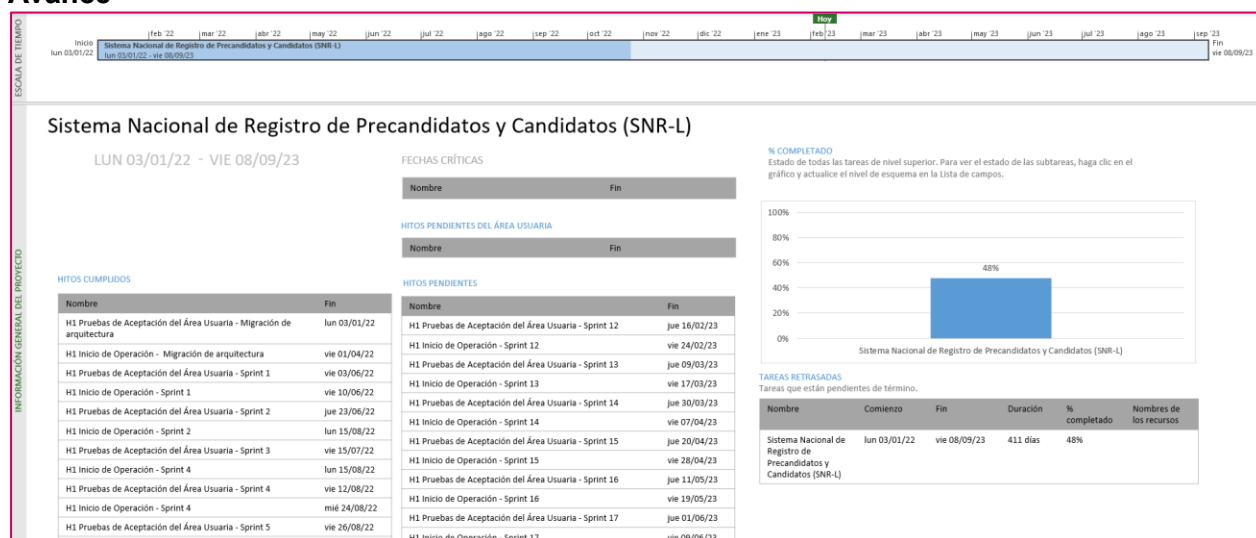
Avance

ESCALA DE TIEMPO

Hoy

feb '22 | mar '22 | abr '22 | may '22 | jun '22 | jul '22 | ago '22 | sep '22 | oct '22 | nov '22 | dic '22 | ene '23 | feb '23 | mar '23 | abr '23 | may '23 | jun '23 | jul '23 | ago '23 | sep '23

Inicio
lun 03/01/22

Sistema Nacional de Registro de Precandidatos y Candidatos (SNR-L)
lun 03/01/22 - vie 08/09/23

Fin
vie 08/09/23

INFORMACIÓN GENERAL DEL PROYECTO

Sistema Nacional de Registro de Precandidatos y Candidatos (SNR-L)

LUN 03/01/22 - VIE 08/09/23

HITOS CUMPLIDOS

| Nombre | Fin |
|---|---|
| H1 Pruebas de Aceptación del Área Usuaria - Migración de arquitectura | lun 03/01/22 |
| H1 Inicio de Operación - Migración de arquitectura | vie 01/04/22 |
| H1 Pruebas de Aceptación del Área Usuaria - Sprint 1 | vie 03/06/22 |
| H1 Inicio de Operación - Sprint 1 | vie 10/06/22 |
| H1 Pruebas de Aceptación del Área Usuaria - Sprint 2 | jue 23/06/22 |
| H1 Inicio de Operación - Sprint 2 | lun 15/08/22 |
| H1 Pruebas de Aceptación del Área Usuaria - Sprint 3 | vie 15/07/22 |
| H1 Inicio de Operación - Sprint 4 | lun 15/08/22 |
| H1 Pruebas de Aceptación del Área Usuaria - Sprint 4 | vie 12/08/22 |
| H1 Inicio de Operación - Sprint 4 | mié 24/08/22 |
| H1 Pruebas de Aceptación del Área Usuaria - Sprint 5 | vie 26/08/22 |

FECHAS CRÍTICAS

| Nombre | Fin |
|---|---|

HITOS PENDIENTES DEL ÁREA USUARIA

| Nombre | Fin |
|---|---|

HITOS PENDIENTES

| Nombre | Fin |
|---|---|
| H1 Pruebas de Aceptación del Área Usuaria - Sprint 12 | jue 16/02/23 |
| H1 Inicio de Operación - Sprint 12 | vie 24/02/23 |
| H1 Pruebas de Aceptación del Área Usuaria - Sprint 13 | jue 09/03/23 |
| H1 Inicio de Operación - Sprint 13 | vie 17/03/23 |
| H1 Pruebas de Aceptación del Área Usuaria - Sprint 14 | jue 30/03/23 |
| H1 Inicio de Operación - Sprint 14 | vie 07/04/23 |
| H1 Pruebas de Aceptación del Área Usuaria - Sprint 15 | jue 20/04/23 |
| H1 Inicio de Operación - Sprint 15 | vie 28/04/23 |
| H1 Pruebas de Aceptación del Área Usuaria - Sprint 16 | jue 11/05/23 |
| H1 Inicio de Operación - Sprint 16 | vie 19/05/23 |
| H1 Pruebas de Aceptación del Área Usuaria - Sprint 17 | jue 01/06/23 |
| H1 Inicio de Operación - Sprint 17 | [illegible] |

% COMPLETADO
Estado de todas las tareas de nivel superior. Para ver el estado de las subtareas, haga clic en el gráfico y actualice el nivel de esquema en la Lista de campos.

100%
80%
60%
40%
20%
0%
48%
Sistema Nacional de Registro de Precandidatos y Candidatos (SNR-L)

TAREAS RETRASADAS
Tareas que están pendientes de término.

| Nombre | Comienzo | Fin | Duración | % completado | Nombres de los recursos |
|---|---|---|---|---|---|
| Sistema Nacional de Registro de Precandidatos y Candidatos (SNR-L) | lun 03/01/22 | vie 08/09/23 | 411 días | 48% | |